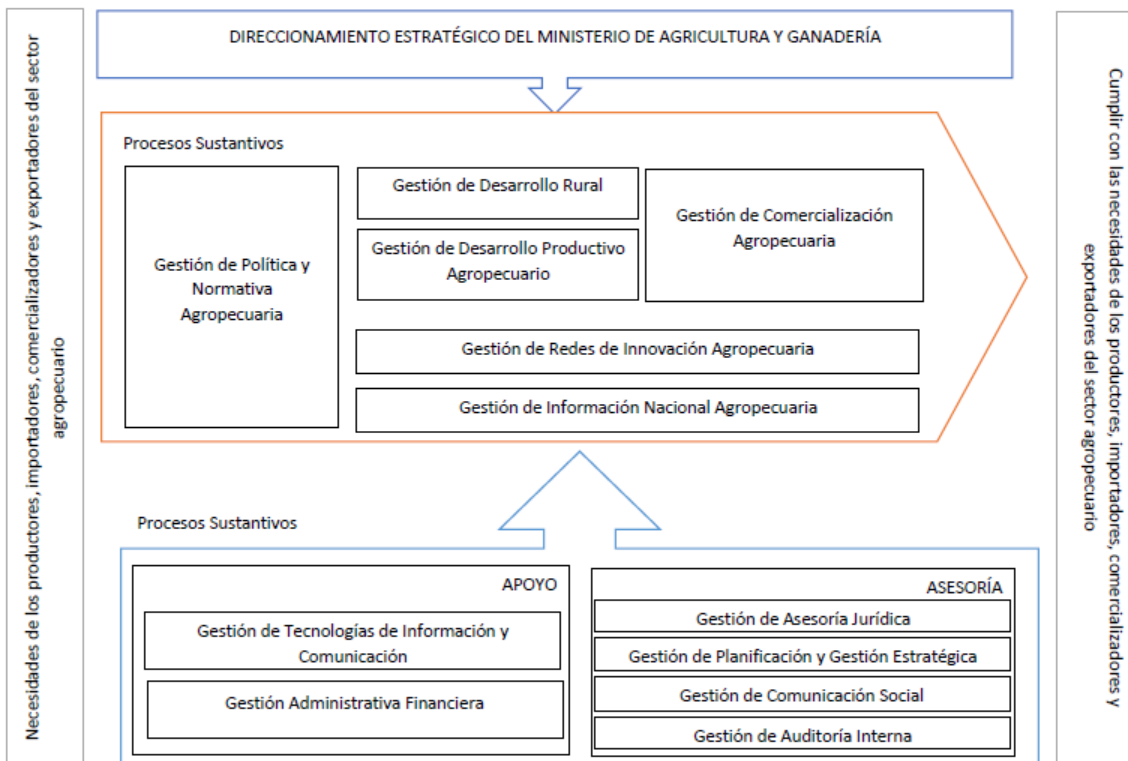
Necesidades de los productores, importadores, comercializadores y exportadores del sector agropecuario

DIRECCIONAMIENTO ESTRATÉGICO DEL MINISTERIO DE AGRICULTURA Y GANADERÍA

Procesos Sustantivos

Gestión de Política y Normativa Agropecuaria

Gestión de Desarrollo Rural

Gestión de Desarrollo Productivo Agropecuario

Gestión de Comercialización Agropecuaria

Gestión de Redes de Innovación Agropecuaria

Gestión de Información Nacional Agropecuaria

Procesos Sustantivos

APOYO

Gestión de Tecnologías de Información y Comunicación

Gestión Administrativa Financiera

ASESORÍA

Gestión de Asesoría Jurídica

Gestión de Planificación y Gestión Estratégica

Gestión de Comunicación Social

Gestión de Auditoría Interna

Cumplir con las necesidades de los productores, importadores, comercializadores y exportadores del sector agropecuario